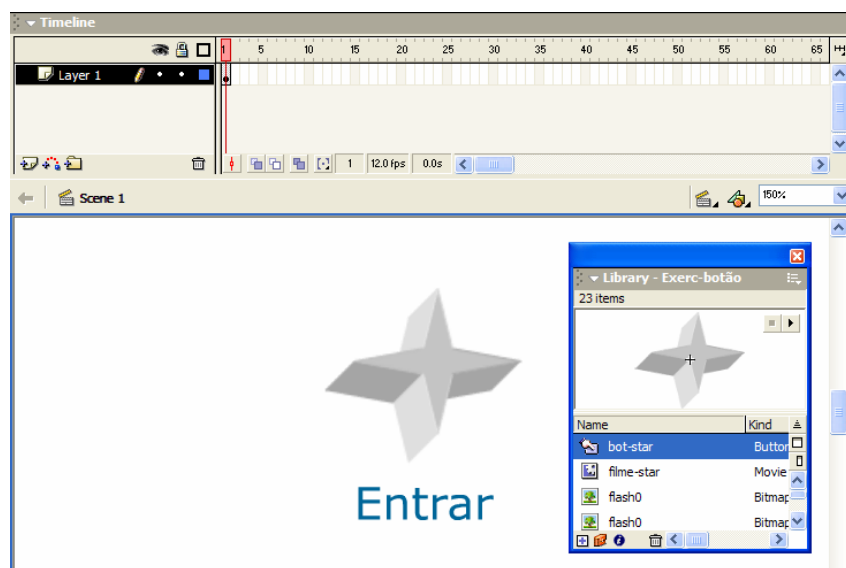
Timeline

1 5 10 15 20 25 30 35 40 45 50 55 60 65 H

Layer 1

1 12.0 fps 0.0s

Scene 1

150%

Library - Exerc-botão

23 items

| Name | Kind |
|---|---|
| bot-star | Button |
| filme-star | Movie |
| flash0 | Bitmap |
| flash0 | Bitmap |

Entrar